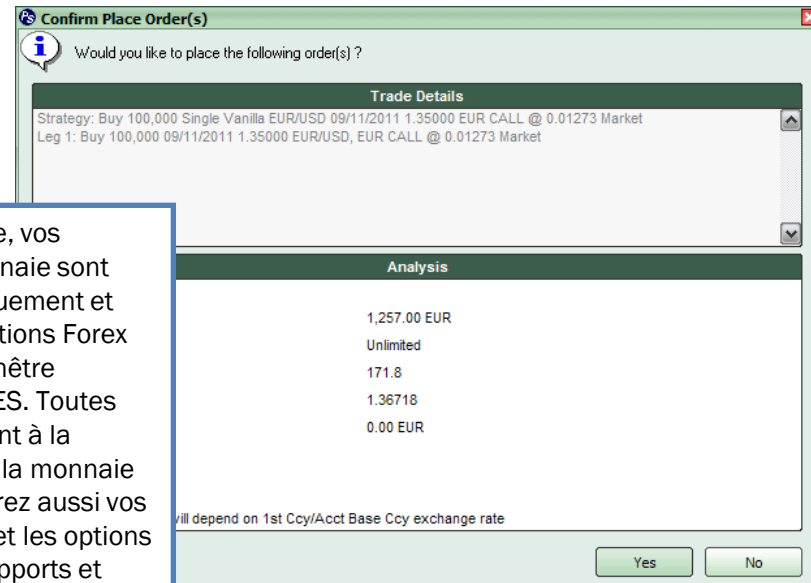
Confirm Place Order(s)

Would you like to place the following order(s) ?

Trade Details

Strategy: Buy 100,000 Single Vanilla EUR/USD 09/11/2011 1.35000 EUR CALL @ 0.01273 Market
Leg 1: Buy 100,000 09/11/2011 1.35000 EUR/USD, EUR CALL @ 0.01273 Market

Analysis

1,257.00 EUR
Unlimited
171.8
1.36718
0.00 EUR

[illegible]vill depend on 1st Ccy/Acct Base Ccy exchange rate

Yes
No

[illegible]e, vos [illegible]naie sont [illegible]uement et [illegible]tions Forex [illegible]nêtre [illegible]ES. Toutes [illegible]nt à la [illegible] la monnaie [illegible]rez aussi vos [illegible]et les options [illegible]pports et